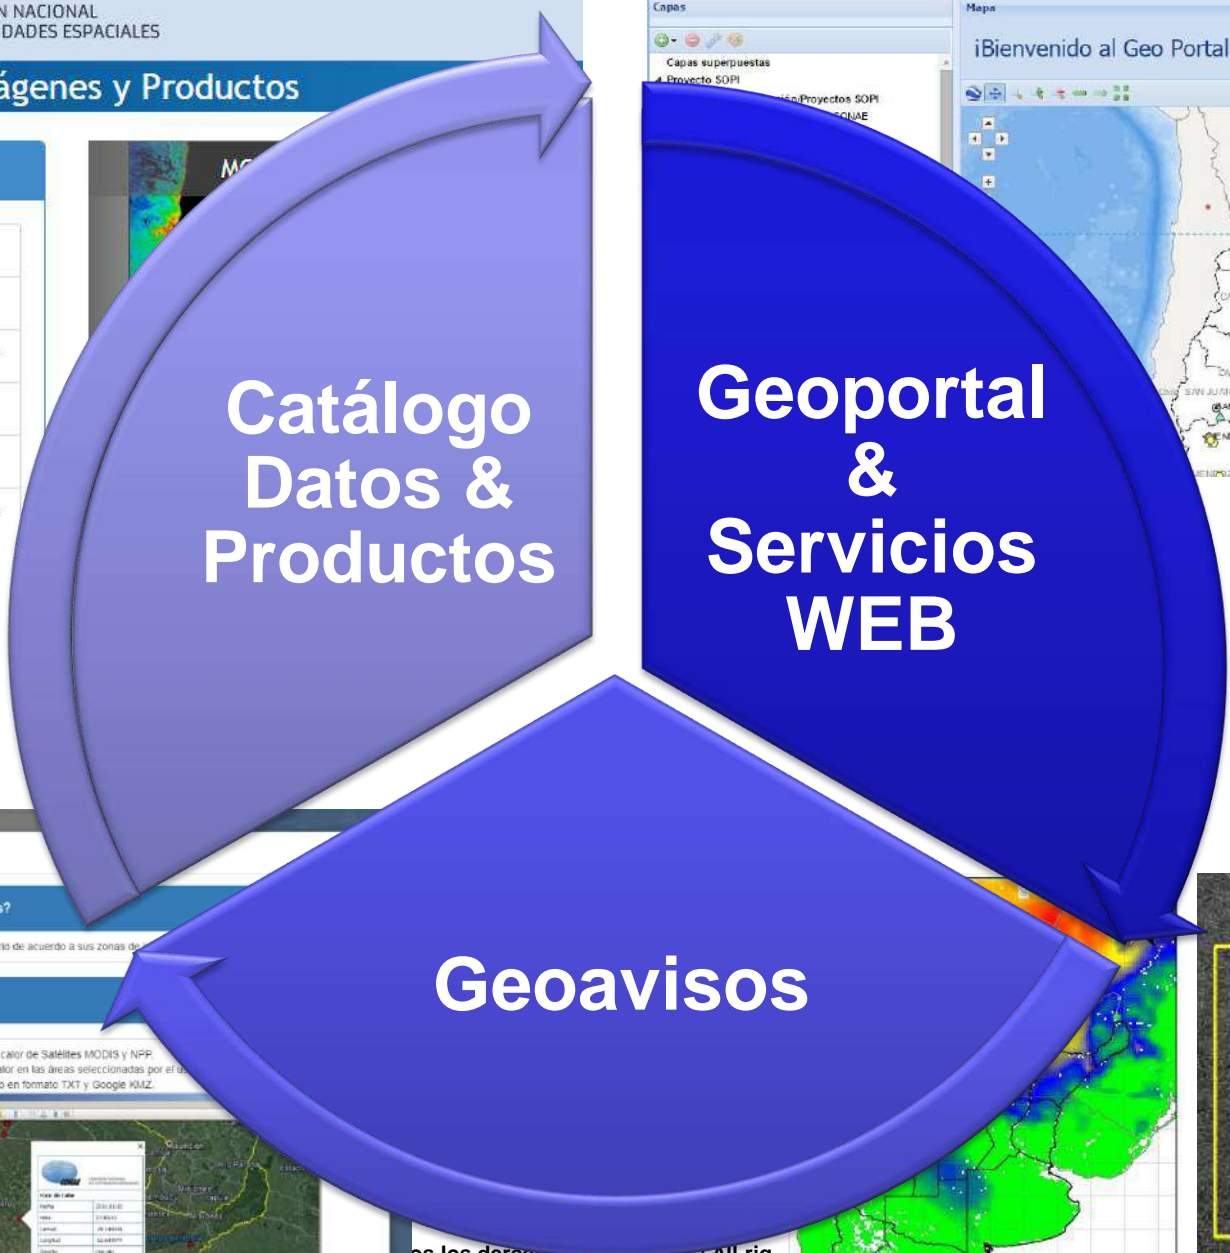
N NACIONAL
DADES ESPACIALES

ágenes y Productos

Capas

Capas superpuestas
Proyecto SOPI
Proyectos SOPI
ONAE

Mapa

¡Bienvenido al Geo Portal

Catálogo Datos & Productos

Geoportal & Servicios WEB

Geoavisos

o de acuerdo a sus zonas de

calor de Satélites MODIS y NPP
alor en las áreas seleccionadas por el
o en formato TXT y Google KMZ

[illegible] All rig